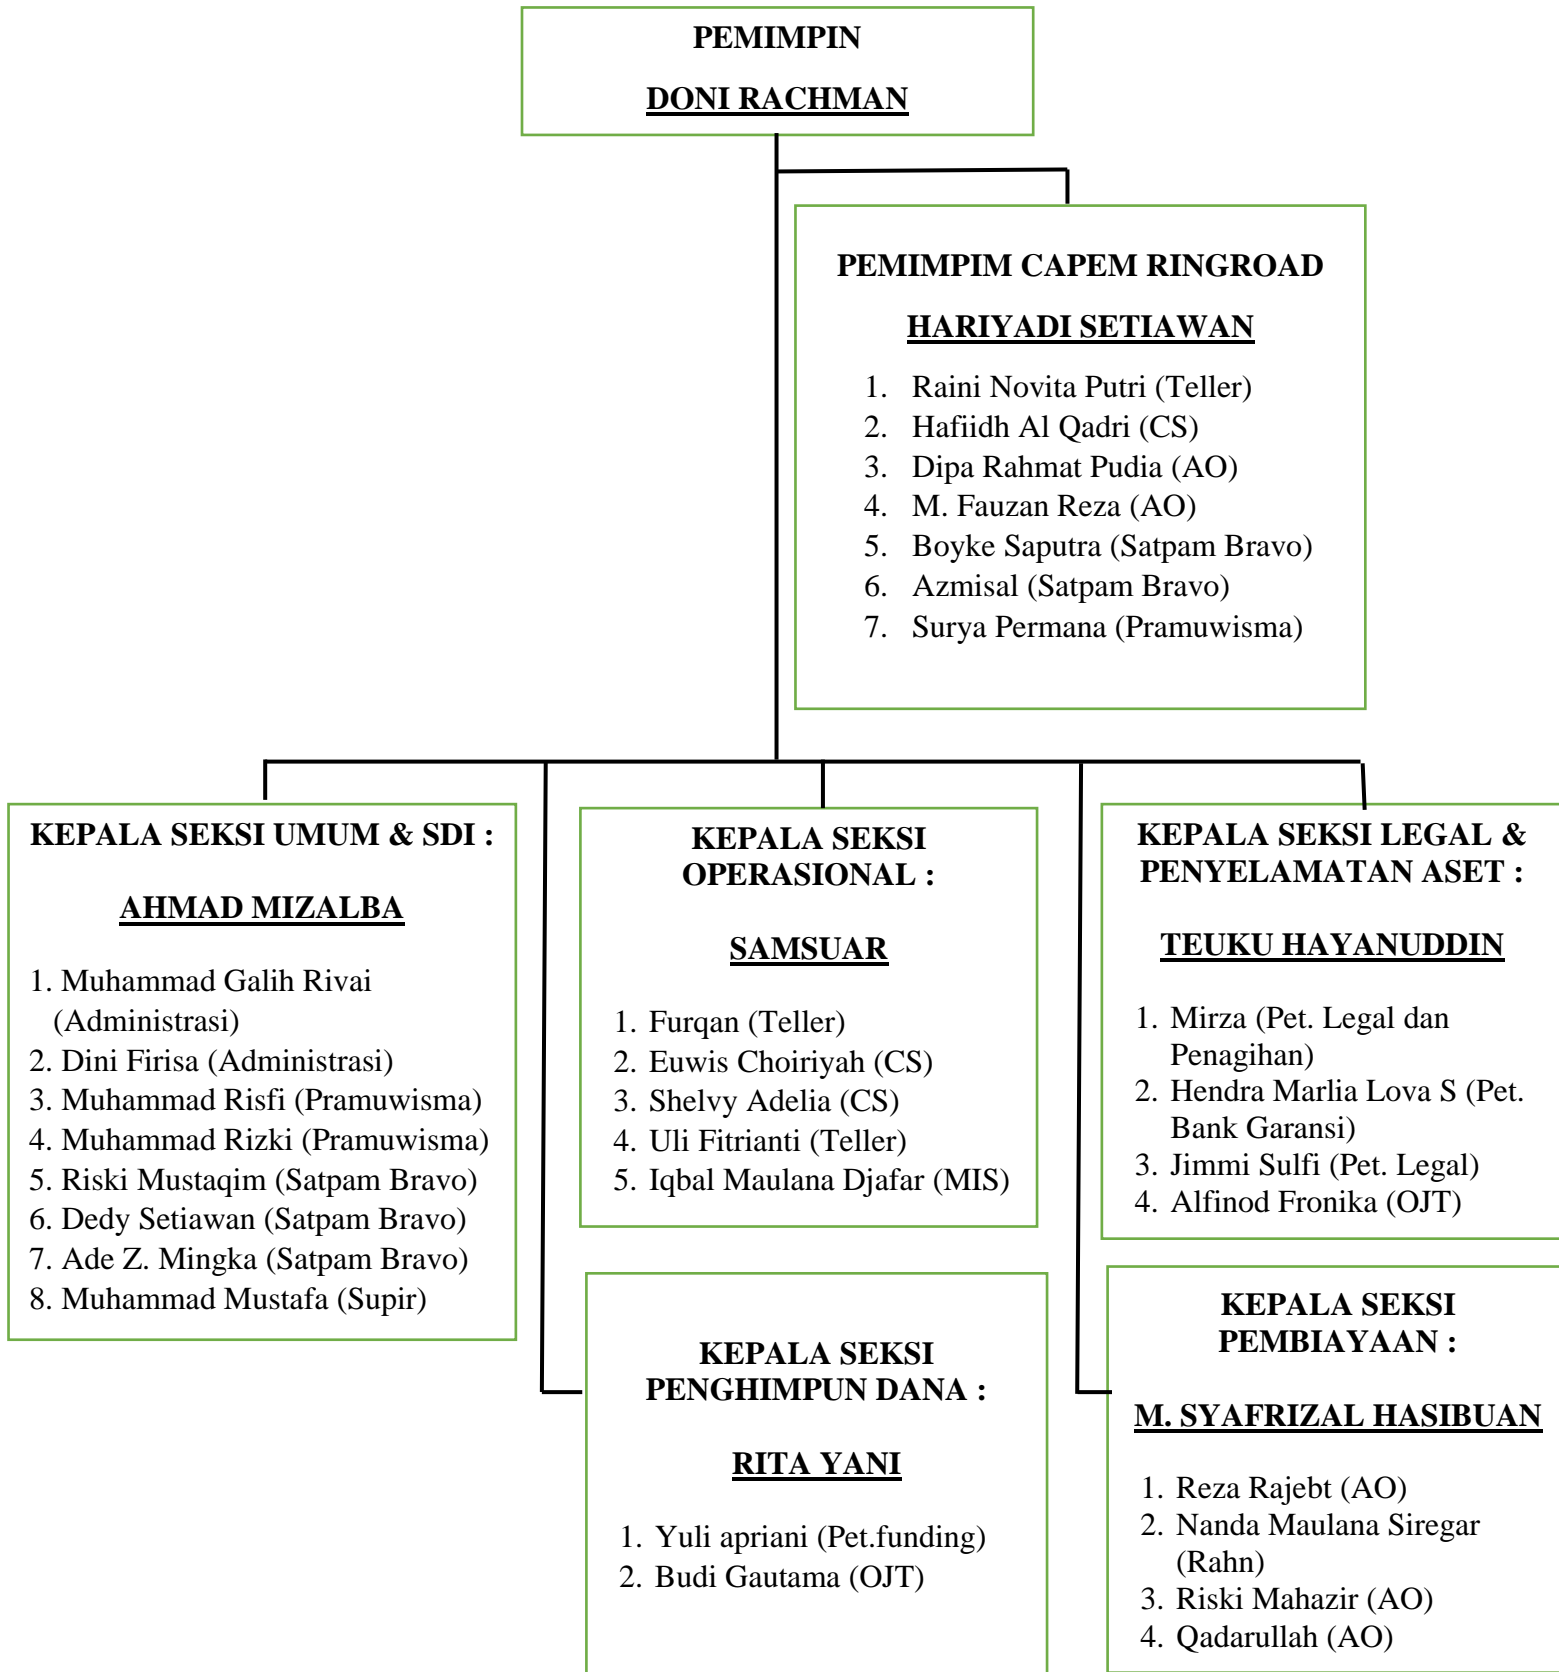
PEMIMPIN

DONI RACHMAN

PEMIMPIM CAPEM RINGROAD

HARIYADI SETIAWAN

1. Raini Novita Putri (Teller)
2. Hafiidh Al Qadri (CS)
3. Dipa Rahmat Pudia (AO)
4. M. Fauzan Reza (AO)
5. Boyke Saputra (Satpam Bravo)
6. Azmisal (Satpam Bravo)
7. Surya Permana (Pramuwisma)

KEPALA SEKSI UMUM & SDI :

AHMAD MIZALBA

1. Muhammad Galih Rivai (Administrasi)
2. Dini Firisa (Administrasi)
3. Muhammad Risfi (Pramuwisma)
4. Muhammad Rizki (Pramuwisma)
5. Riski Mustaqim (Satpam Bravo)
6. Dedy Setiawan (Satpam Bravo)
7. Ade Z. Mingka (Satpam Bravo)
8. Muhammad Mustafa (Supir)

KEPALA SEKSI OPERASIONAL :

SAMSUAR

1. Furqan (Teller)
2. Euwis Choiriyah (CS)
3. Shelvy Adelia (CS)
4. Uli Fitrianti (Teller)
5. Iqbal Maulana Djafar (MIS)

KEPALA SEKSI LEGAL & PENYELAMATAN ASET :

TEUKU HAYANUDDIN

1. Mirza (Pet. Legal dan Penagihan)
2. Hendra Marlia Lova S (Pet. Bank Garansi)
3. Jimmi Sulfi (Pet. Legal)
4. Alfinod Fronika (OJT)

KEPALA SEKSI PENGHIMPUN DANA :

RITA YANI

1. Yuli apriani (Pet.funding)
2. Budi Gautama (OJT)

KEPALA SEKSI PEMBIAYAAN :

M. SYAFRIZAL HASIBUAN

1. Reza Rajebt (AO)
2. Nanda Maulana Siregar (Rahn)
3. Riski Mahazir (AO)
4. Qadarullah (AO)